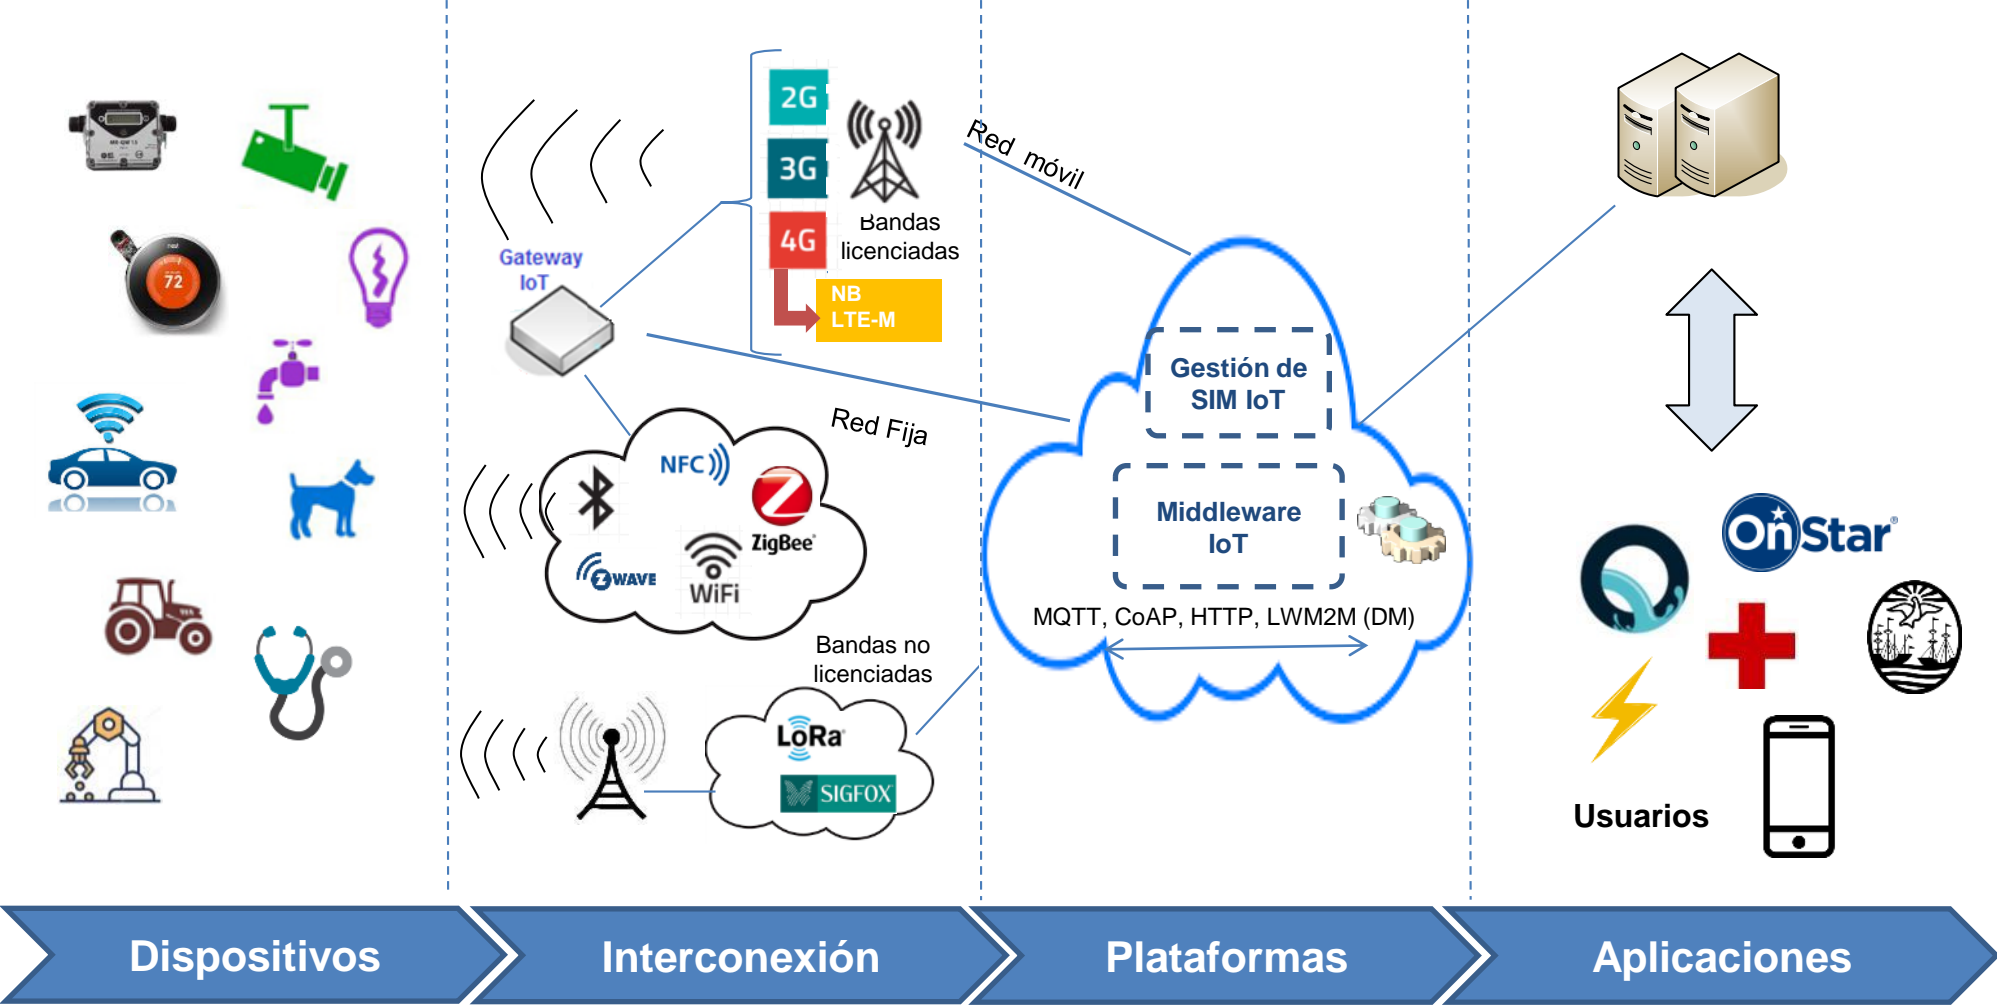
72

Gateway IoT

2G
3G
4G
Bandas licenciadas
NB LTE-M

Red móvil

Red Fija

NFC
ZigBee
WAVE
WiFi

Bandas no licenciadas
LoRa
SIGFOX

Gestión de SIM IoT
Middleware IoT
MQTT, CoAP, HTTP, LWM2M (DM)

OnStar
Usuarios

Dispositivos
Interconexión
Plataformas
Aplicaciones